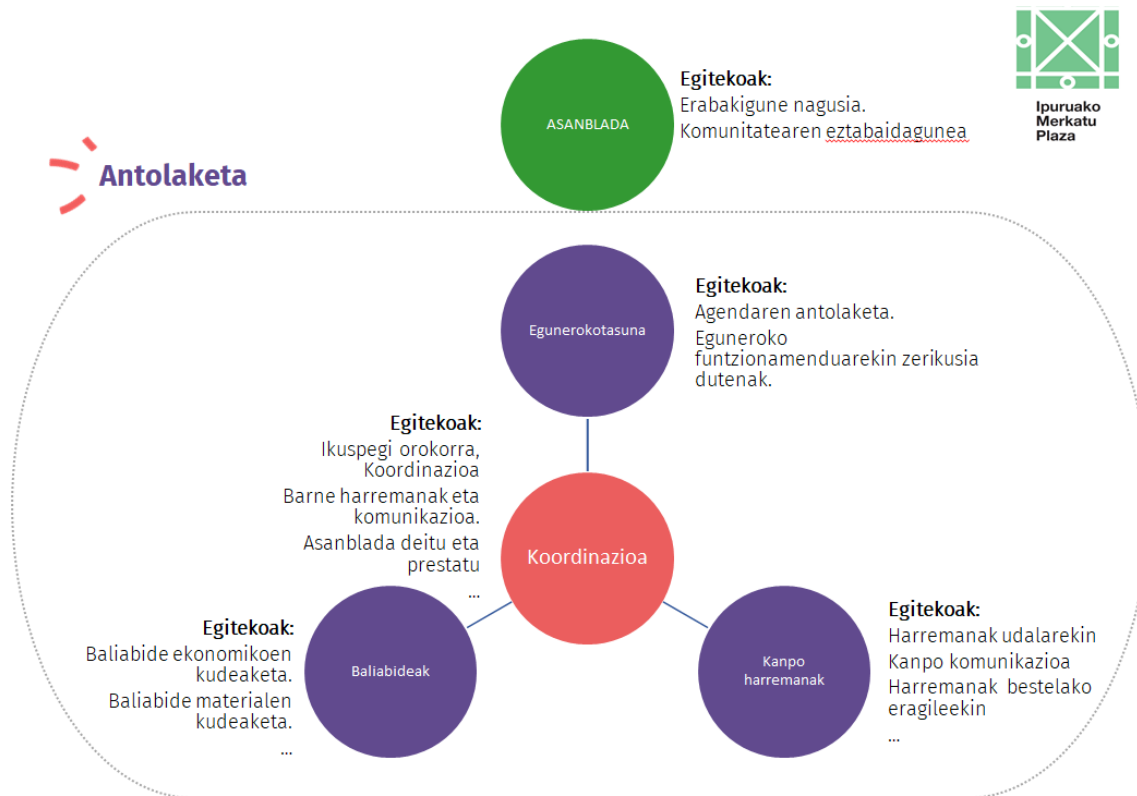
Ipuruako Merkatu Plaza

Antolaketa

ASANBLADA

Egitekoak:
Erabakigune nagusia.
Komunitatearen eztabaidagunea

Egunerokotasuna

Egitekoak:
Agendaren antolaketa.
Eguneroko funtzionamenduarekin zerikusia dutenak.

Egitekoak:
Ikuspegi orokorra, Koordinazioa
Barne harremanak eta komunikazioa.
Asanblada deitu eta prestatu
...

Koordinazioa

Egitekoak:
Baliabide ekonomikoen kudeaketa.
Baliabide materialen kudeaketa.
...

Baliabideak

Kanpo harremanak

Egitekoak:
Harremanak udalarekin
Kanpo komunikazioa
Harremanak bestelako eragileekin
...